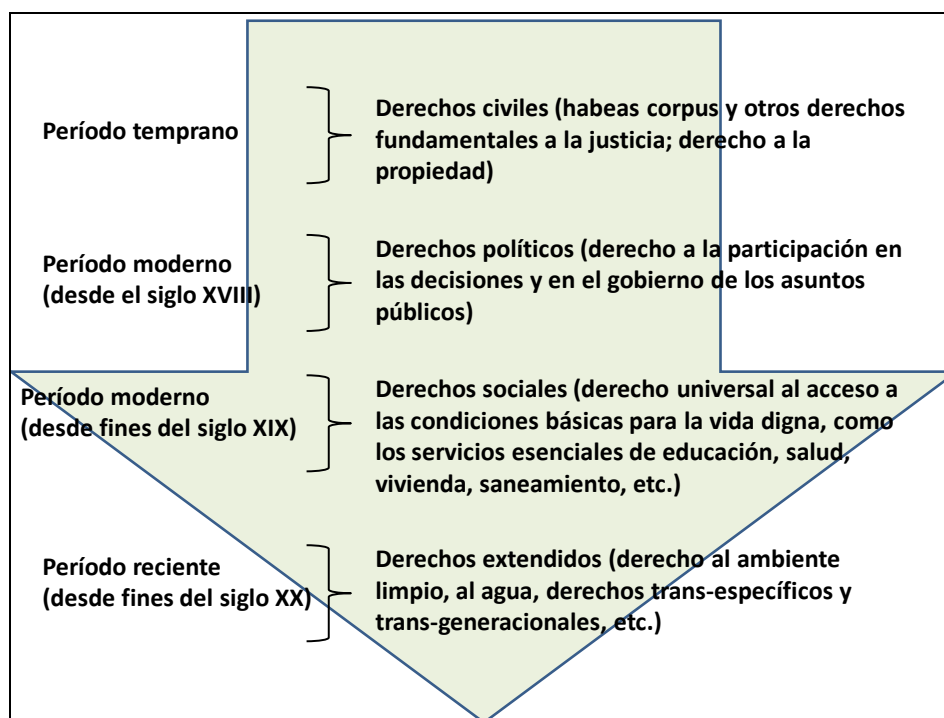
Período temprano

Derechos civiles (habeas corpus y otros derechos fundamentales a la justicia; derecho a la propiedad)

Período moderno (desde el siglo XVIII)

Derechos políticos (derecho a la participación en las decisiones y en el gobierno de los asuntos públicos)

Período moderno (desde fines del siglo XIX)

Derechos sociales (derecho universal al acceso a las condiciones básicas para la vida digna, como los servicios esenciales de educación, salud, vivienda, saneamiento, etc.)

Período reciente (desde fines del siglo XX)

Derechos extendidos (derecho al ambiente limpio, al agua, derechos trans-específicos y trans-generacionales, etc.)